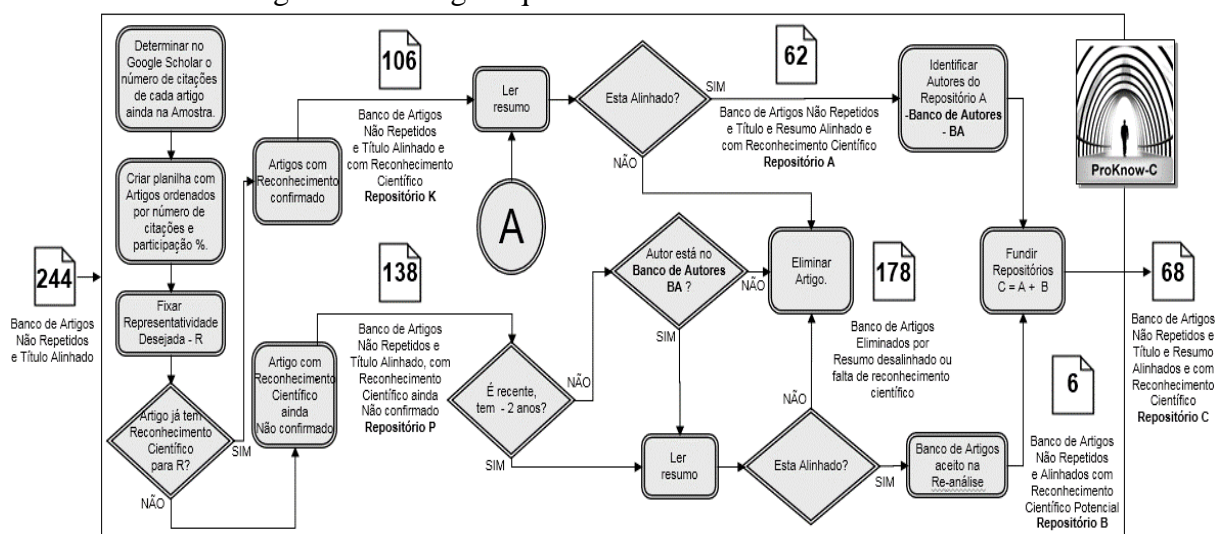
Determinar no Google Scholar o número de citações de cada artigo ainda na Amostra.

Criar planilha com Artigos ordenados por número de citações e participação %.

Fixar Representatividade Desejada - R

Artigo já tem Reconhecimento Científico para R?

SIM

NÃO

244

Banco de Artigos Não Repetidos e Título Alinhado

106

Artigos com Reconhecimento confirmado

Banco de Artigos Não Repetidos e Título Alinhado e com Reconhecimento Científico **Repositório K**

Ler resumo

Esta Alinhado?

SIM

NÃO

62

Banco de Artigos Não Repetidos e Título e Resumo Alinhado e com Reconhecimento Científico **Repositório A**

Identificar Autores do Repositório A **-Banco de Autores - BA**

ProKnow-C

A

138

Artigo com Reconhecimento Científico ainda Não confirmado

Banco de Artigos Não Repetidos e Título Alinhado, com Reconhecimento Científico ainda Não confirmado **Repositório P**

É recente, tem - 2 anos?

NÃO

SIM

Autor está no **Banco de Autores BA** ?

NÃO

SIM

Eliminar Artigo.

178

Banco de Artigos Eliminados por Resumo desalinhado ou falta de reconhecimento científico

NÃO

Ler resumo

Esta Alinhado?

SIM

Banco de Artigos aceito na Re-análise

Fundir Repositórios C = A + B

6

Banco de Artigos Não Repetidos e Alinhados com Reconhecimento Científico Potencial **Repositório B**

68

Banco de Artigos Não Repetidos e Título e Resumo Alinhados e com Reconhecimento Científico **Repositório C**